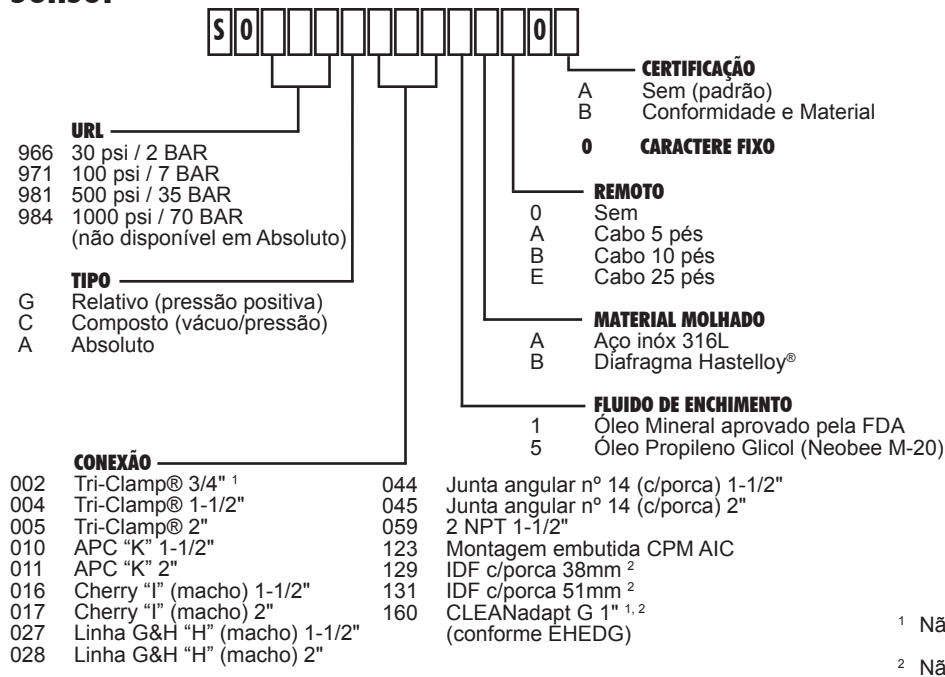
Sensor

S 0 0

CERTIFICAÇÃO
A Sem (padrão)
B Conformidade e Material

0 CARACTERE FIXO

REMOTO
0 Sem
A Cabo 5 pés
B Cabo 10 pés
E Cabo 25 pés

MATERIAL MOLHADO
A Aço inóx 316L
B Diafragma Hastelloy®

FLUIDO DE ENCHIMENTO
1 Óleo Mineral aprovado pela FDA
5 Óleo Propileno Glicol (Neobee M-20)

URL
966 30 psi / 2 BAR
971 100 psi / 7 BAR
981 500 psi / 35 BAR
984 1000 psi / 70 BAR (não disponível em Absoluto)

TIPO
G Relativo (pressão positiva)
C Composto (vácuo/pressão)
A Absoluto

CONEXÃO
002 Tri-Clamp® 3/4" $^1$
004 Tri-Clamp® 1-1/2"
005 Tri-Clamp® 2"
010 APC "K" 1-1/2"
011 APC "K" 2"
016 Cherry "I" (macho) 1-1/2"
017 Cherry "I" (macho) 2"
027 Linha G&H "H" (macho) 1-1/2"
028 Linha G&H "H" (macho) 2"

044 Junta angular nº 14 (c/porca) 1-1/2"
045 Junta angular nº 14 (c/porca) 2"
059 2 NPT 1-1/2"
123 Montagem embutida CPM AIC
129 IDF c/porca 38mm $^2$
131 IDF c/porca 51mm $^2$
160 CLEANadapt G 1" $^{1, 2}$ (conforme EHEDG)

$^1$ Nã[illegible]

$^2$ Nã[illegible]